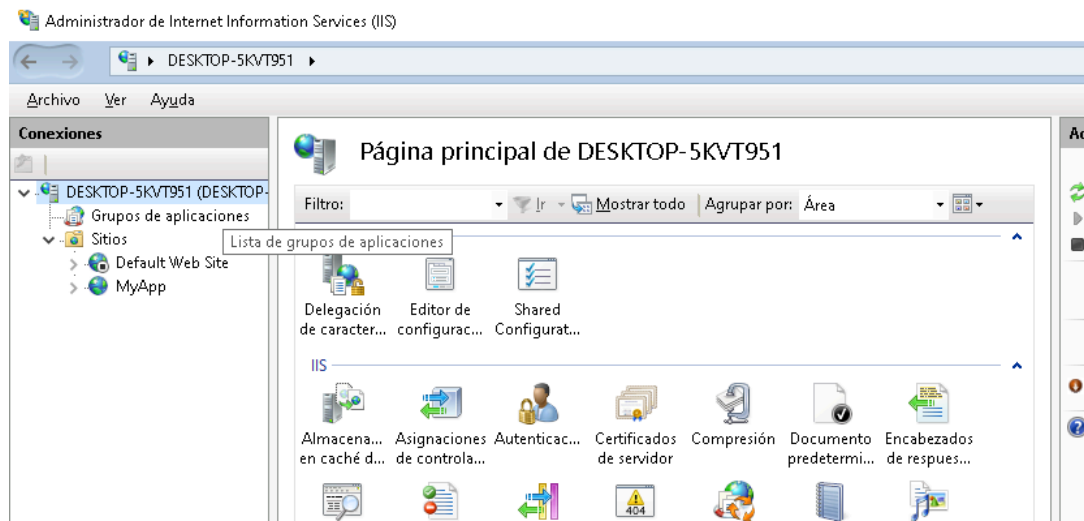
Administrador de Internet Information Services (IIS)

DESKTOP-5KVT951 ▸

Archivo Ver Ayuda

Conexiones

DESKTOP-5KVT951 (DESKTOP-
Grupos de aplicaciones
Sitios
Default Web Site
MyApp

Lista de grupos de aplicaciones

Página principal de DESKTOP-5KVT951

Filtro: Ir Mostrar todo Agrupar por: Área

Delegación de caracter...
Editor de configurac...
Shared Configurat...

IIS

Almacena... en caché d...
Asignaciones de controla...
Autenticac...
Certificados de servidor
Compresión
Documento predetermi...
Encabezados de respues...

Ac